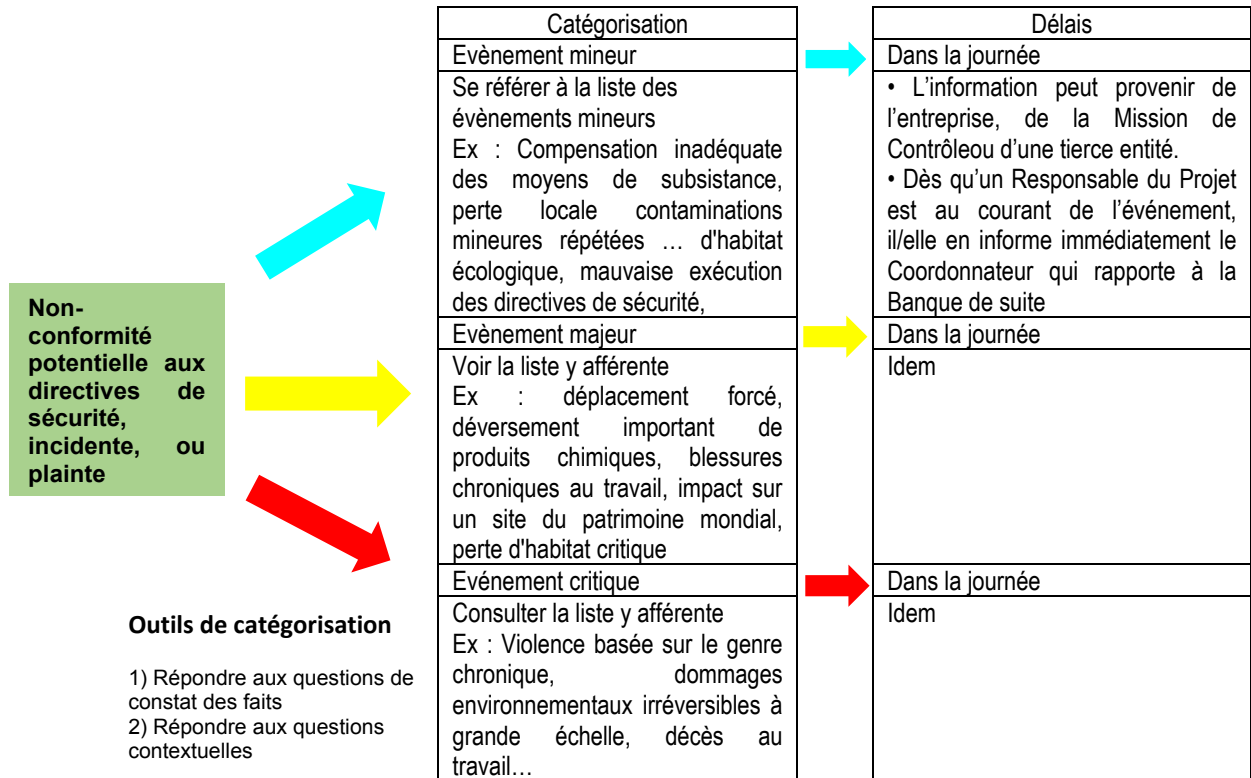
Non-conformité potentielle aux directives de sécurité, incidente, ou plainte

| Catégorisation | Délais |
|---|---|
| Evènement mineur | Dans la journée |
| Se référer à la liste des évènements mineurs Ex : Compensation inadéquate des moyens de subsistance, perte locale contaminations mineures répétées … d'habitat écologique, mauvaise exécution des directives de sécurité, | • L'information peut provenir de l'entreprise, de la Mission de Contrôleou d'une tierce entité. • Dès qu'un Responsable du Projet est au courant de l'événement, il/elle en informe immédiatement le Coordonnateur qui rapporte à la Banque de suite |
| Evènement majeur | Dans la journée |
| Voir la liste y afférente Ex : déplacement forcé, déversement important de produits chimiques, blessures chroniques au travail, impact sur un site du patrimoine mondial, perte d'habitat critique | Idem |
| Evénement critique | Dans la journée |
| Consulter la liste y afférente Ex : Violence basée sur le genre chronique, dommages environnementaux irréversibles à grande échelle, décès au travail… | Idem |

Outils de catégorisation

1) Répondre aux questions de constat des faits
2) Répondre aux questions contextuelles